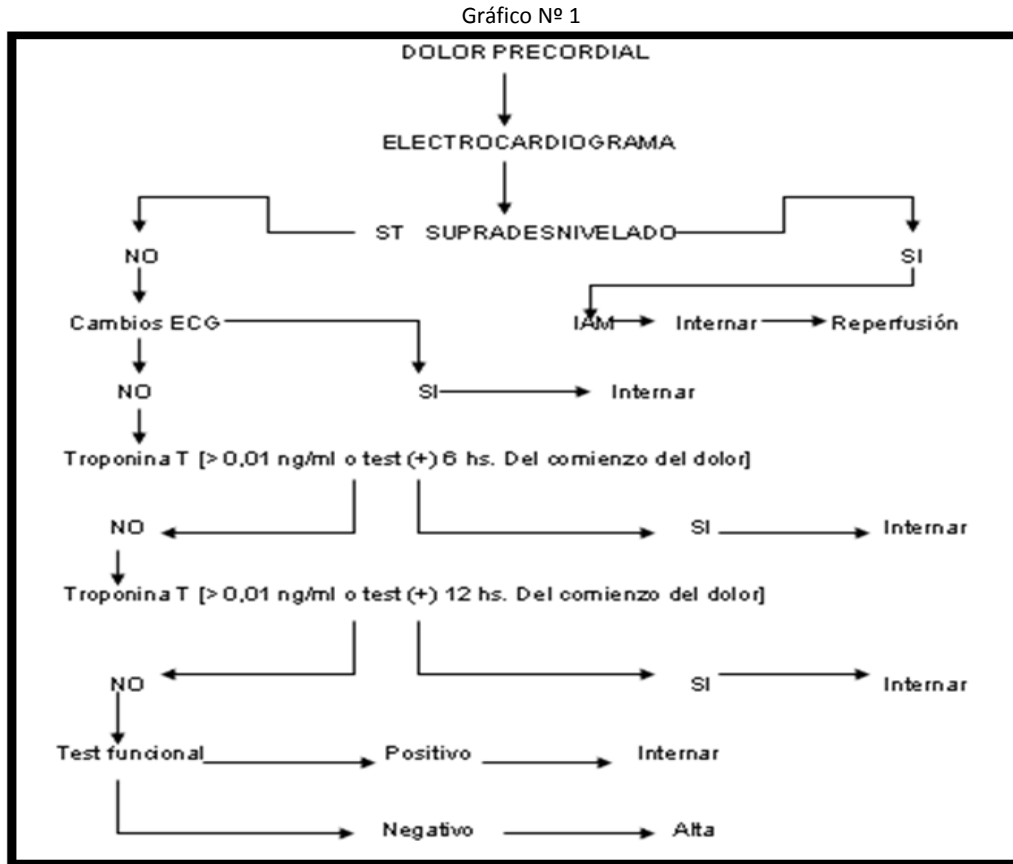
Gráfico Nº 1

DOLOR PRECORDIAL

ELECTROCARDIOGRAMA

ST SUPRADESNIVELADO

NO

SI

Cambios ECG

IAM Internar Reperfusión

NO

SI Internar

Troponina T [> 0,01 ng/ml o test (+) 6 hs. Del comienzo del dolor]

NO

SI Internar

Troponina T [> 0,01 ng/ml o test (+) 12 hs. Del comienzo del dolor]

NO

SI Internar

Test funcional Positivo Internar

Negativo Alta